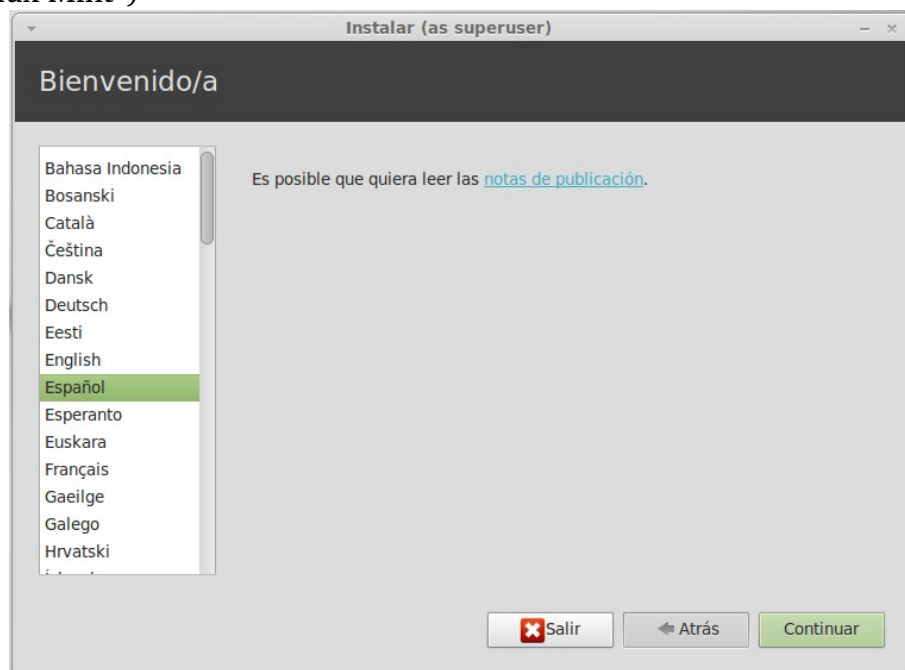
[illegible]

Instalar (as superuser)

Bienvenido/a

Bahasa Indonesia
Bosanski
Català
Čeština
Dansk
Deutsch
Eesti
English
Español
Esperanto
Euskara
Français
Gaeilge
Galego
Hrvatski
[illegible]

Es posible que quiera leer las notas de publicación.

Salir
Atrás
Continuar